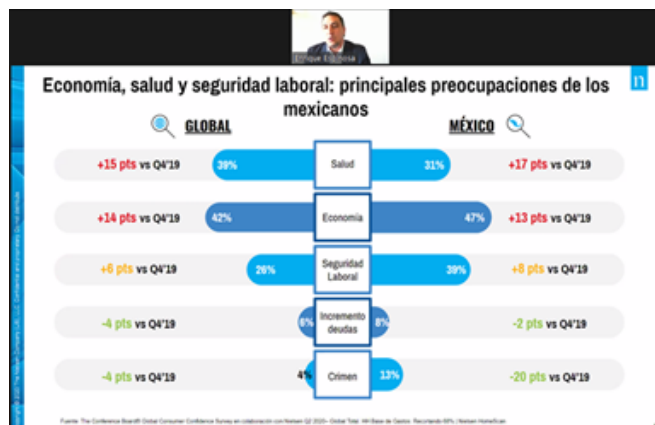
Enrique Espinosa

Economía, salud y seguridad laboral: principales preocupaciones de los mexicanos

GLOBAL

MÉXICO

+15 pts vs Q4'19 | 39% | Salud | 31% | +17 pts vs Q4'19

+14 pts vs Q4'19 | 42% | Economía | 47% | +13 pts vs Q4'19

+6 pts vs Q4'19 | 26% | Seguridad Laboral | 39% | +8 pts vs Q4'19

-4 pts vs Q4'19 | 6% | Incremento deudas | 8% | -2 pts vs Q4'19

-4 pts vs Q4'19 | 4% | Crimen | 13% | -20 pts vs Q4'19

Fuente: The Conference Board® Global Consumer Confidence Survey en colaboración con Nielsen Q2 2020– Global Total. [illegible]

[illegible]